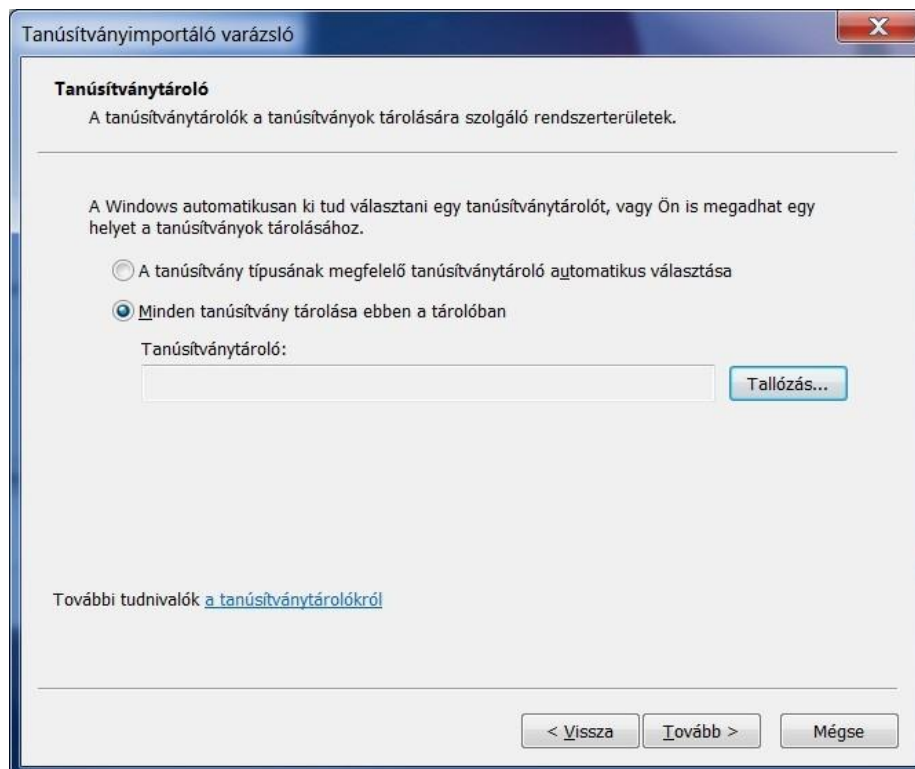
Tanúsítványimportáló varázsló

Tanúsítványtároló

A tanúsítványtárolók a tanúsítványok tárolására szolgáló rendszerterületek.

A Windows automatikusan ki tud választani egy tanúsítványtárolót, vagy Ön is megadhat egy helyet a tanúsítványok tárolásához.

A tanúsítvány típusának megfelelő tanúsítványtároló automatikus választása

Minden tanúsítvány tárolása ebben a tárolóban

Tanúsítványtároló:

Tallózás...

További tudnivalók a tanúsítványtárolókról

< Vissza

Tovább >

Mégse